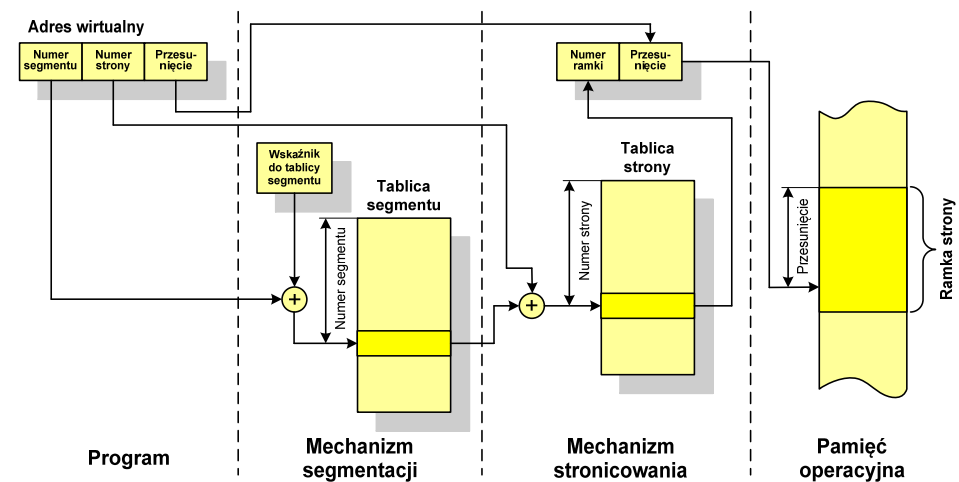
Adres wirtualny

| Numer segmentu | Numer strony | Przesunięcie |
|---|---|---|

| Numer ramki | Przesunięcie |
|---|---|

Wskaźnik do tablicy segmentu

Tablica segmentu

Numer segmentu

Tablica strony

Numer strony

Przesunięcie

Ramka strony

Program

Mechanizm segmentacji

Mechanizm stronicowania

Pamięć operacyjna